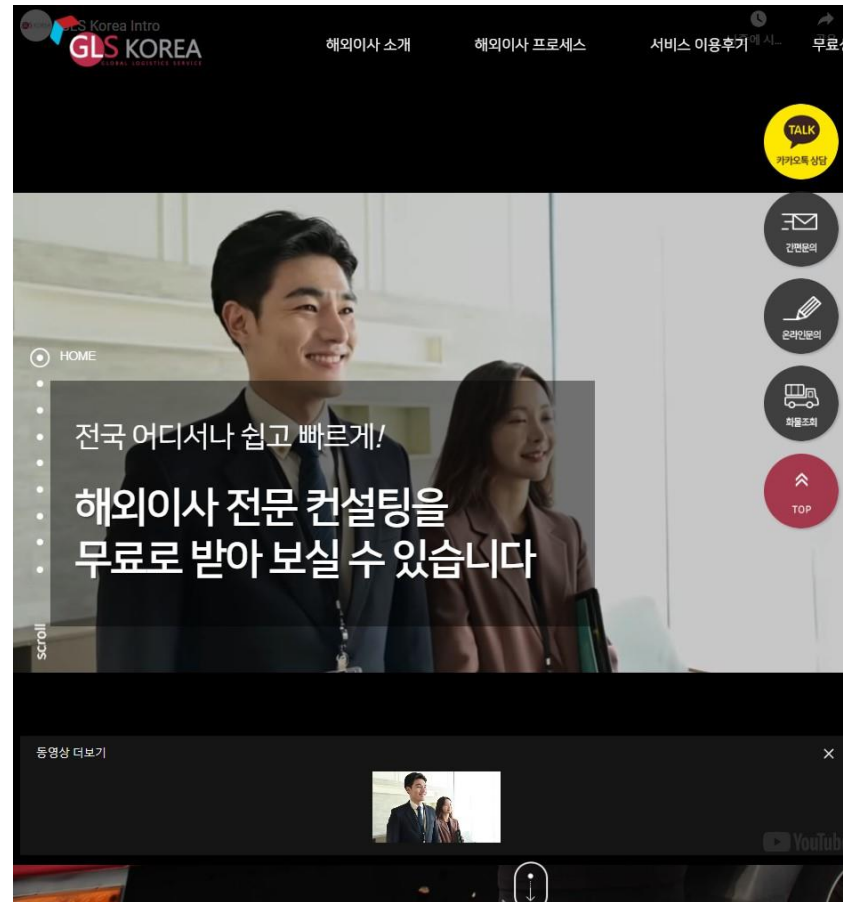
GLS Korea Intro

GLS KOREA
GLOBAL LOGISTICS SERVICE

해외이사 소개
해외이사 프로세스
서비스 이용후기
무료상

나중에 시...
공유

TALK
카카오톡 상담

간편문의
온라인문의
화물조회
TOP

HOME

전국 어디서나 쉽고 빠르게!

해외이사 전문 컨설팅을
무료로 받아 보실 수 있습니다

scroll

동영상 더보기

YouTube